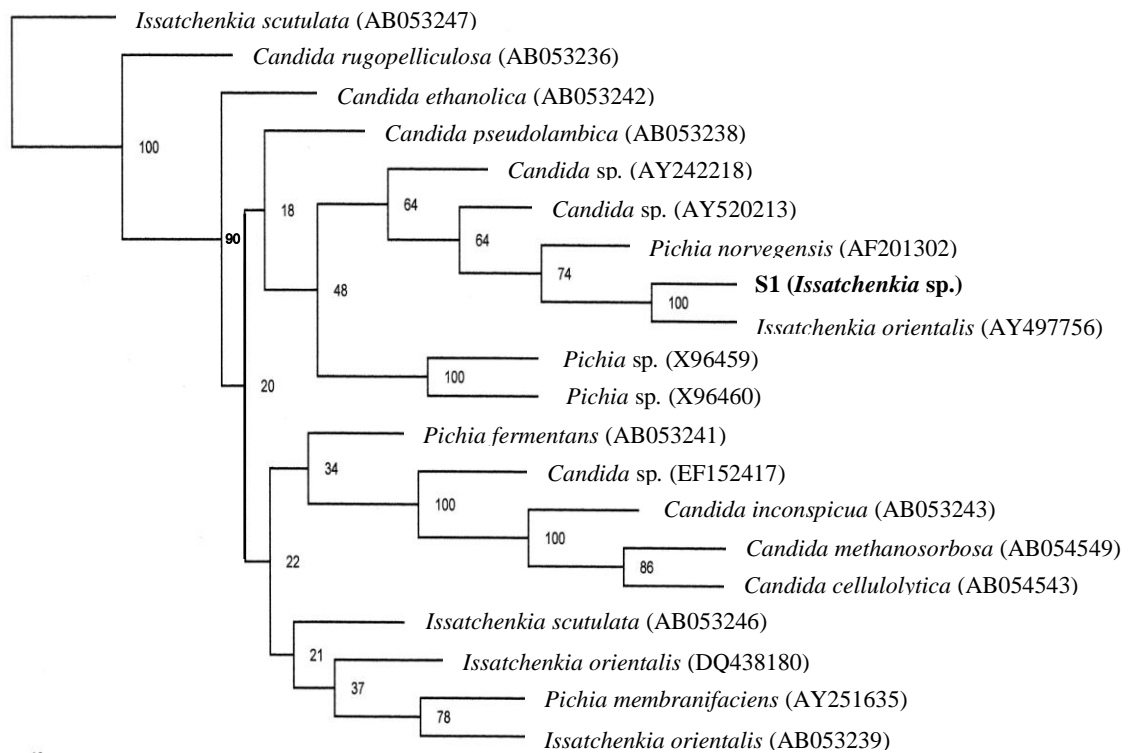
*Issatchenkia scutulata* (AB053247)

*Candida rugopelliculosa* (AB053236)

100

*Candida ethanolica* (AB053242)

*Candida pseudolambica* (AB053238)

*Candida* sp. (AY242218)

18

64

*Candida* sp. (AY520213)

90

64

*Pichia norvegensis* (AF201302)

74

**S1 (*Issatchenkia* sp.)**

48

100

*Issatchenkia orientalis* (AY497756)

*Pichia* sp. (X96459)

100

20

*Pichia* sp. (X96460)

*Pichia fermentans* (AB053241)

34

*Candida* sp. (EF152417)

100

*Candida inconspicua* (AB053243)

100

*Candida methanosorbosa* (AB054549)

22

86

*Candida cellulolytica* (AB054543)

*Issatchenkia scutulata* (AB053246)

21

*Issatchenkia orientalis* (DQ438180)

37

*Pichia membranifaciens* (AY251635)

78

*Issatchenkia orientalis* (AB053239)